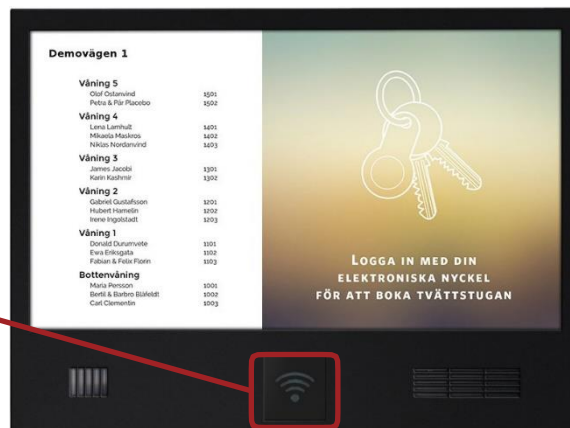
Demovägen 1

Våning 5
Olof Östanvind 1501
Petra & Pär Placebo 1502

Våning 4
Lena Lamhult 1401
Mikaela Maskros 1402
Niklas Nordanvind 1403

Våning 3
James Jacobi 1301
Karin Kashmir 1302

Våning 2
Gabriel Gustafsson 1201
Hubert Hamelin 1202
Irene Ingolstadt 1203

Våning 1
Donald Durumvete 1101
Ewa Eriksgata 1102
Fabian & Felix Florin 1103

Bottenvåning
Maria Persson 1001
Bertil & Barbro Bläfeldt 1002
Carl Clementin 1003

Logga in med din elektroniska nyckel för att boka tvättstugan